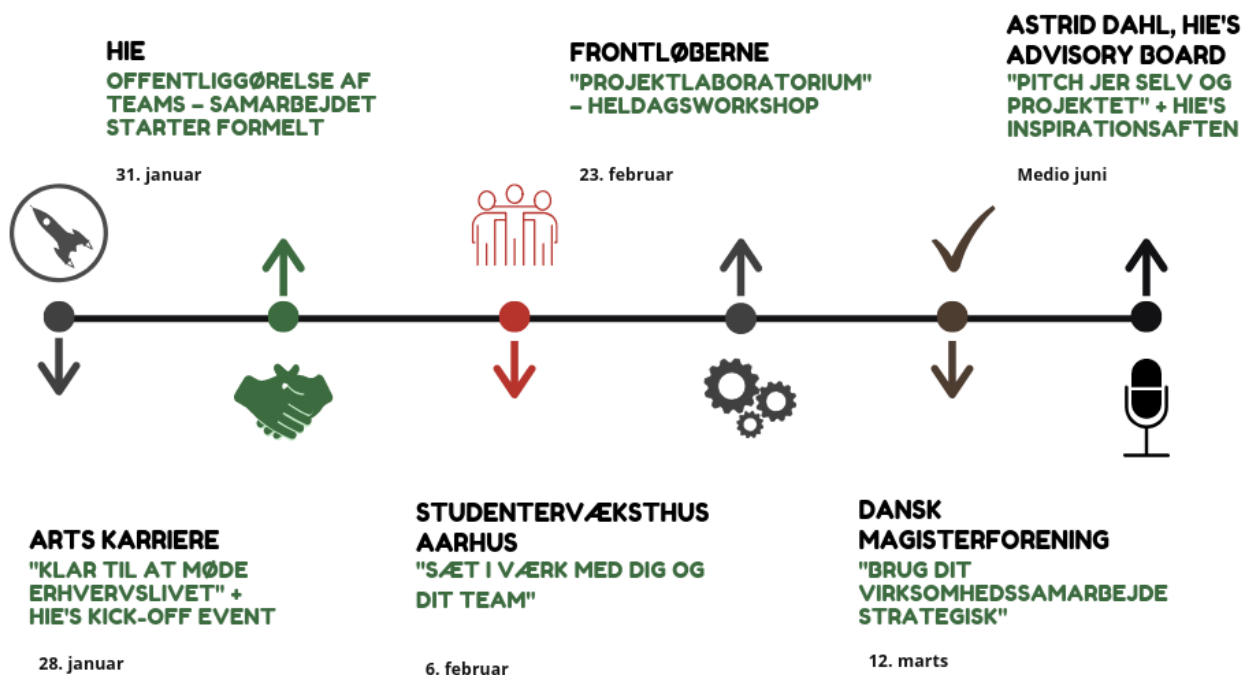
HIE
OFFENTLIGGØRELSE AF TEAMS – SAMARBEJDET STARTER FORMELT

31. januar

FRONTLØBERNE
"PROJEKTLABORATORIUM" – HELDAGSWORKSHOP

23. februar

ASTRID DAHL, HIE'S ADVISORY BOARD
"PITCH JER SELV OG PROJEKTET" + HIE'S INSPIRATIONSAFTEN

Medio juni

ARTS KARRIERE
"KLAR TIL AT MØDE ERHVERVSLIVET" + HIE'S KICK-OFF EVENT

28. januar

STUDENTERVÆKSTHUS AARHUS
"SÆT I VÆRK MED DIG OG DIT TEAM"

6. februar

DANSK MAGISTERFORENING
"BRUG DIT VIRKSOMHEDSSAMARBEJDE STRATEGISK"

12. marts